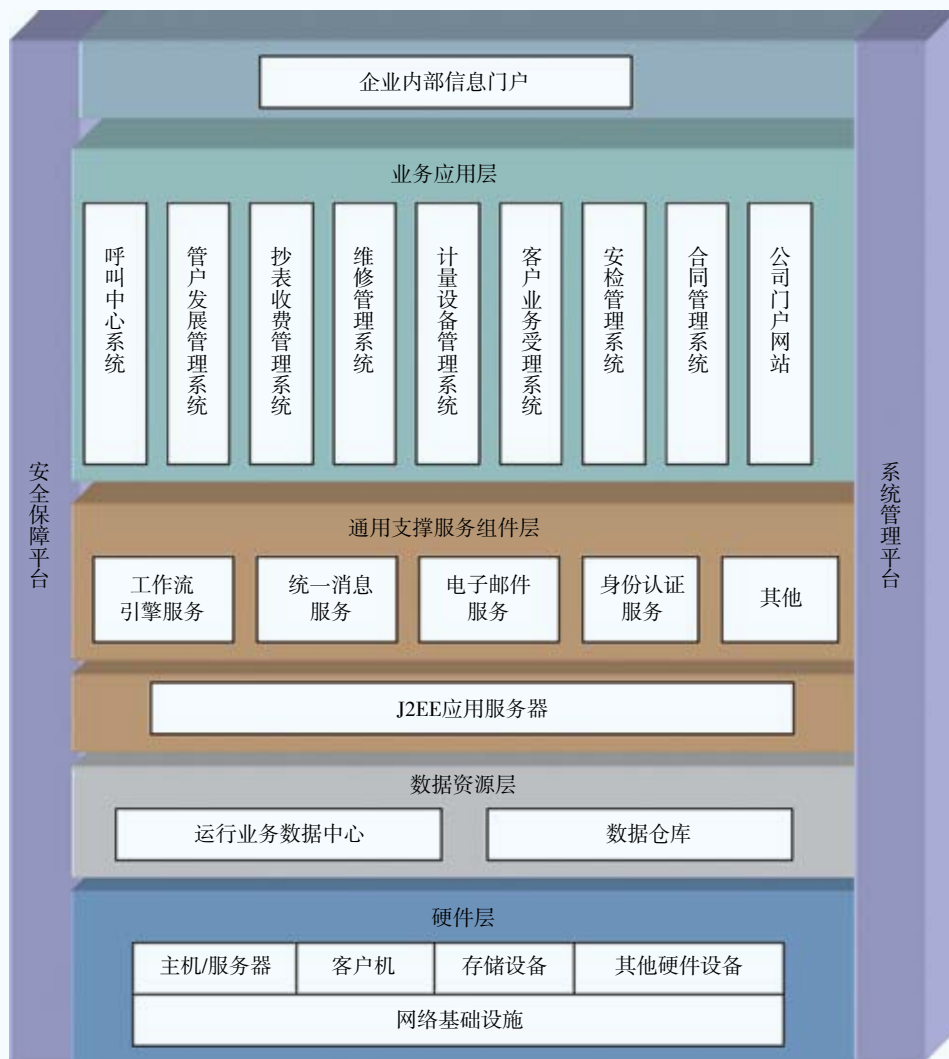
企业内部信息门户

业务应用层

呼叫中心系统

管户发展管理系统

抄表收费管理系统

维修管理系统

计量设备管理系统

客户业务受理系统

安检管理系统

合同管理系统

公司门户网站

安全保障平台

系统管理平台

通用支撑服务组件层

工作流引擎服务

统一消息服务

电子邮件服务

身份认证服务

其他

J2EE应用服务器

数据资源层

运行业务数据中心

数据仓库

硬件层

主机/服务器

客户机

存储设备

其他硬件设备

网络基础设施